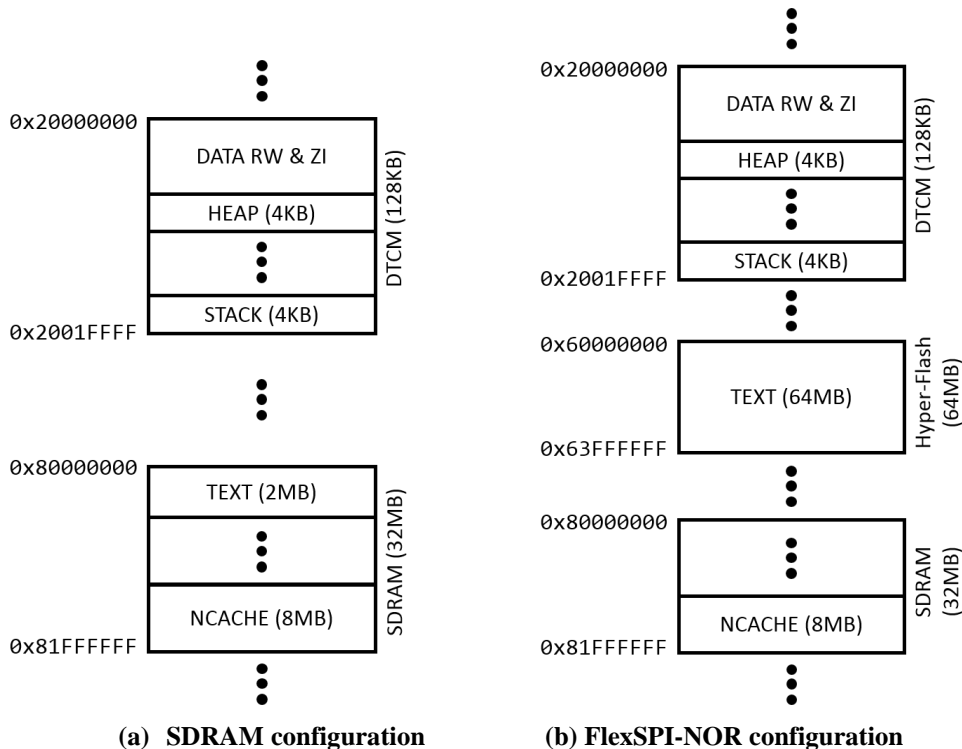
0x20000000
DATA RW & ZI
HEAP (4KB)
STACK (4KB)
DTCM (128KB)
0x2001FFFF

0x80000000
TEXT (2MB)
NCACHE (8MB)
SDRAM (32MB)
0x81FFFFFF

(a) SDRAM configuration

0x20000000
DATA RW & ZI
HEAP (4KB)
STACK (4KB)
DTCM (128KB)
0x2001FFFF

0x60000000
TEXT (64MB)
Hyper-Flash (64MB)
0x63FFFFFF

0x80000000
NCACHE (8MB)
SDRAM (32MB)
0x81FFFFFF

(b) FlexSPI-NOR configuration